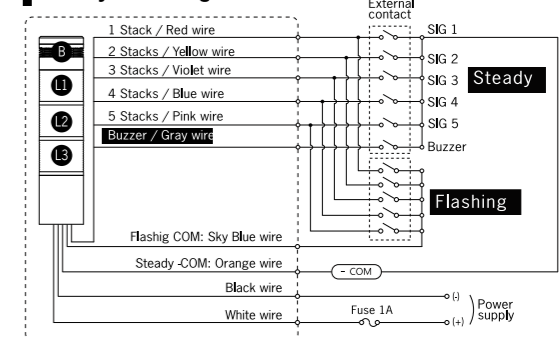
External contact

B

L1

L2

L3

1 Stack / Red wire
2 Stacks / Yellow wire
3 Stacks / Violet wire
4 Stacks / Blue wire
5 Stacks / Pink wire
Buzzer / Gray wire

SIG 1
SIG 2
SIG 3
SIG 4
SIG 5
Buzzer

Steady

Flashing

Flashig COM: Sky Blue wire
Steady -COM: Orange wire
- COM
Black wire
White wire
Fuse 1A
(-)
(+)
Power supply